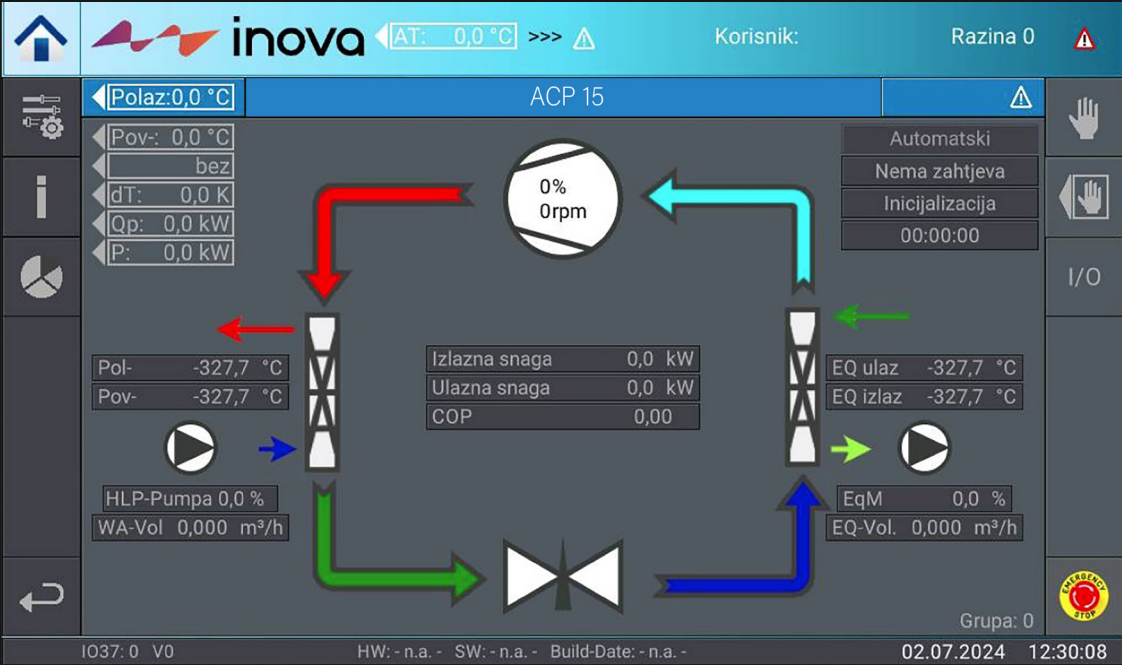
inova AT: 0,0 °C >>> Korisnik: Razina 0

Polaz:0,0 °C ACP 15

Pov-: 0,0 °C
bez
dT: 0,0 K
Qp: 0,0 kW
P: 0,0 kW

0%
0rpm

Automatski
Nema zahtjeva
Inicijalizacija
00:00:00

I/O

Pol- -327,7 °C
Pov- -327,7 °C

| Izlazna snaga | 0,0 kW |
|---|---|
| Ulazna snaga | 0,0 kW |
| COP | 0,00 |

EQ ulaz -327,7 °C
EQ izlaz -327,7 °C

HLP-Pumpa 0,0 %
WA-Vol 0,000 m³/h

EqM 0,0 %
EQ-Vol. 0,000 m³/h

EMERGENCY STOP

Grupa: 0

IO37: 0 V0 HW: - n.a. - SW: - n.a. - Build-Date: - n.a. - 02.07.2024 12:30:08